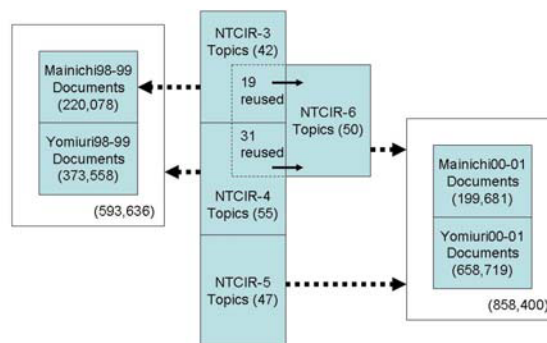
Mainichi98-99 Documents (220,078)

Yomiuri98-99 Documents (373,558)

(593,636)

NTCIR-3 Topics (42)

19 reused

31 reused

NTCIR-6 Topics (50)

NTCIR-4 Topics (55)

NTCIR-5 Topics (47)

Mainichi00-01 Documents (199,681)

Yomiuri00-01 Documents (658,719)

(858,400)